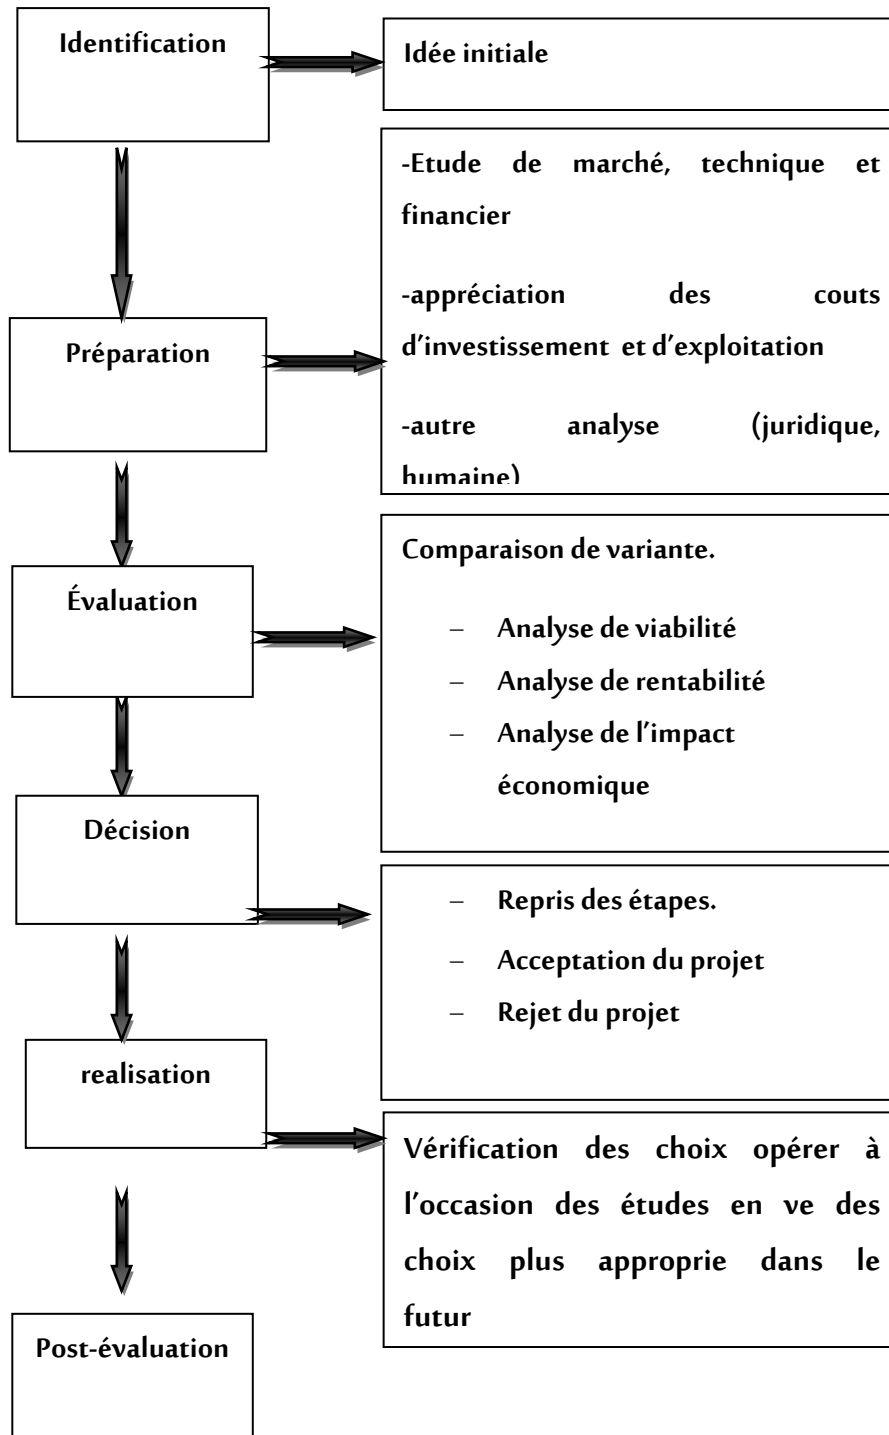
Identification

Idée initiale

-Etude de marché, technique et financier

-appréciation des couts d'investissement et d'exploitation

-autre analyse (juridique, humaine)

Préparation

Comparaison de variante.

– Analyse de viabilité
– Analyse de rentabilité
– Analyse de l'impact économique

Évaluation

Décision

– Repris des étapes.
– Acceptation du projet
– Rejet du projet

realisation

Vérification des choix opérer à l'occasion des études en ve des choix plus approprie dans le futur

Post-évaluation